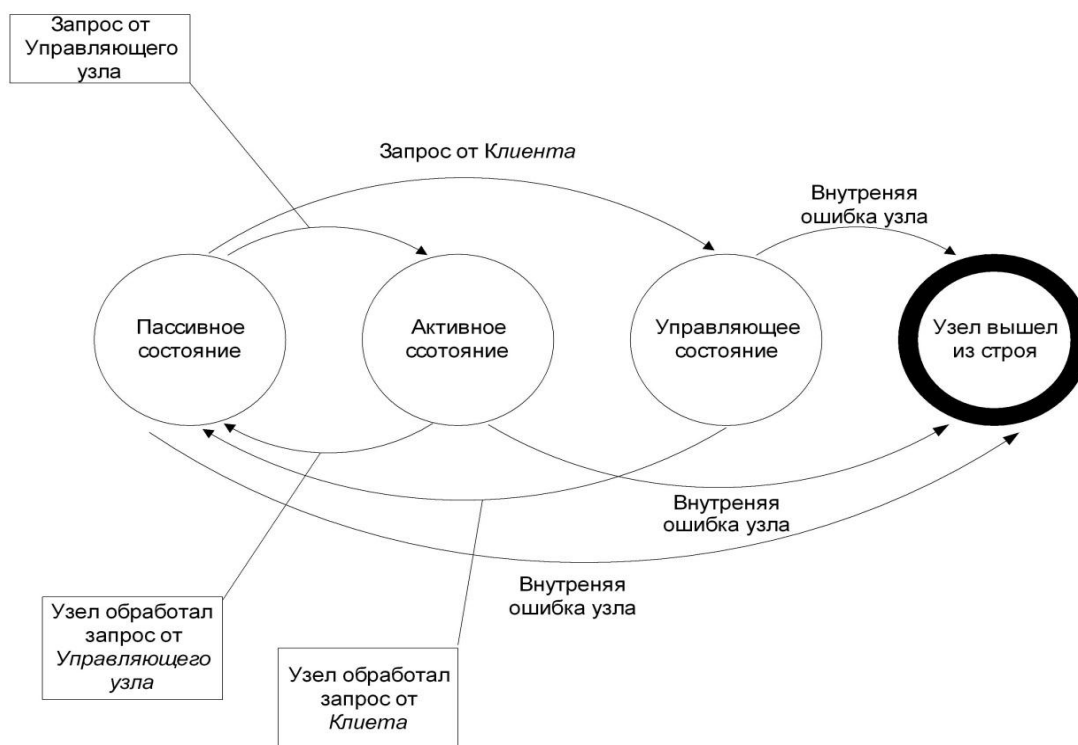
Запрос от Управляющего узла

Запрос от Клиента

Внутреняя ошибка узла

Пассивное состояние

Активное ссотояние

Управляющее состояние

Узел вышел из строя

Внутреняя ошибка узла

Внутреняя ошибка узла

Узел обработал запрос от Управляющего узла

Узел обработал запрос от Клиета